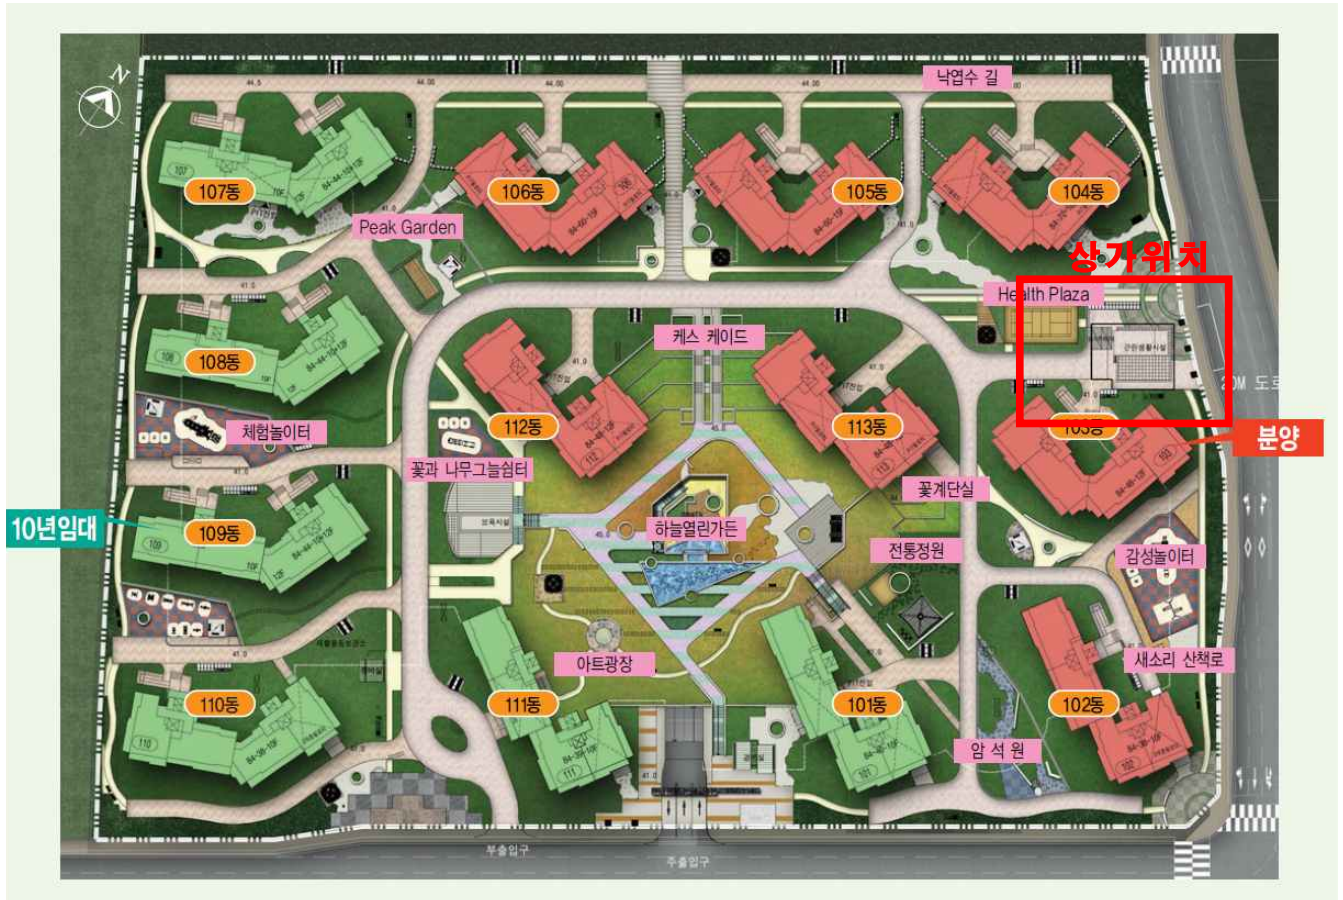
N

낙엽수 길

107동

106동

105동

104동

Peak Garden

상가위치

Health Plaza

20M 도로

108동

케스 케이드

112동

113동

103동

분양

체험놀이터

꽃과 나무그늘쉼터

꽃계단실

10년임대

109동

하늘열린가든

전통정원

감성놀이터

아트광장

새소리 산책로

110동

111동

101동

102동

암 석 원

부출입구

주출입구